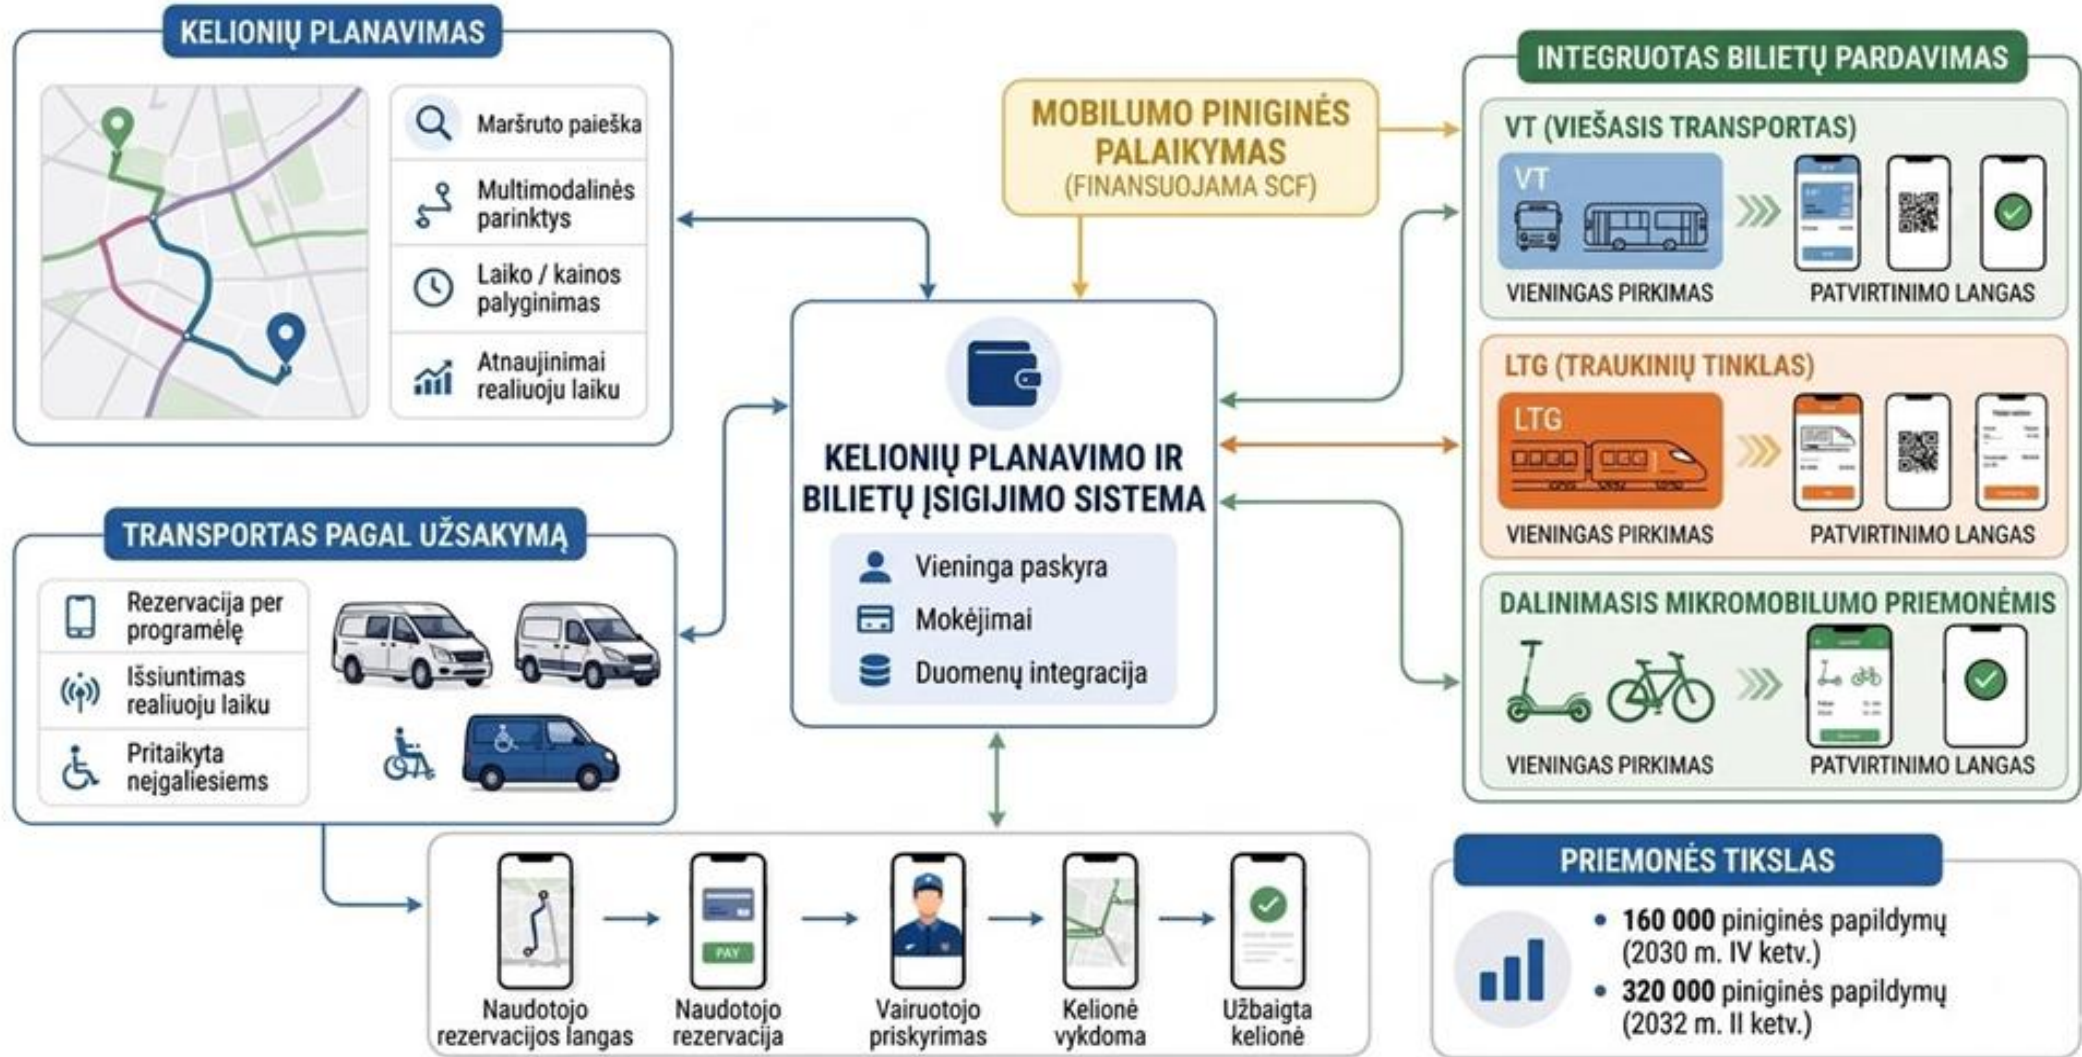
KELIONIŲ PLANAVIMAS

Maršruto paieška

Multimodalinės parinktys

Laiko / kainos palyginimas

Atnaujinimai realiuoju laiku

MOBILUMO PINIGINĖS PALAIKYMAS
(FINANSUOJAMA SCF)

INTEGRUOTAS BILIETŲ PARDAVIMAS

VT (VIEŠASIS TRANSPORTAS)
VT
VIENINGAS PIRKIMAS
PATVIRTINIMO LANGAS

LTG (TRAUKINIŲ TINKLAS)
LTG
VIENINGAS PIRKIMAS
PATVIRTINIMO LANGAS

DALINIMASIS MIKROMOBILUMO PRIEMONĖMIS
VIENINGAS PIRKIMAS
PATVIRTINIMO LANGAS

KELIONIŲ PLANAVIMO IR BILIETŲ ĮSIGIJIMO SISTEMA
Vieninga paskyra
Mokėjimai
Duomenų integracija

TRANSPORTAS PAGAL UŽSAKYMĄ

Rezervacija per programėlę

Išsiuntimas realiuoju laiku

Pritaikyta neįgaliesiems

PAY

Naudotojo rezervacijos langas
Naudotojo rezervacija
Vairuotojo priskyrimas
Kelionė vykdoma
Užbaigta kelionė

PRIEMONĖS TIKSLAS
• 160 000 piniginės papildymų (2030 m. IV ketv.)
• 320 000 piniginės papildymų (2032 m. II ketv.)